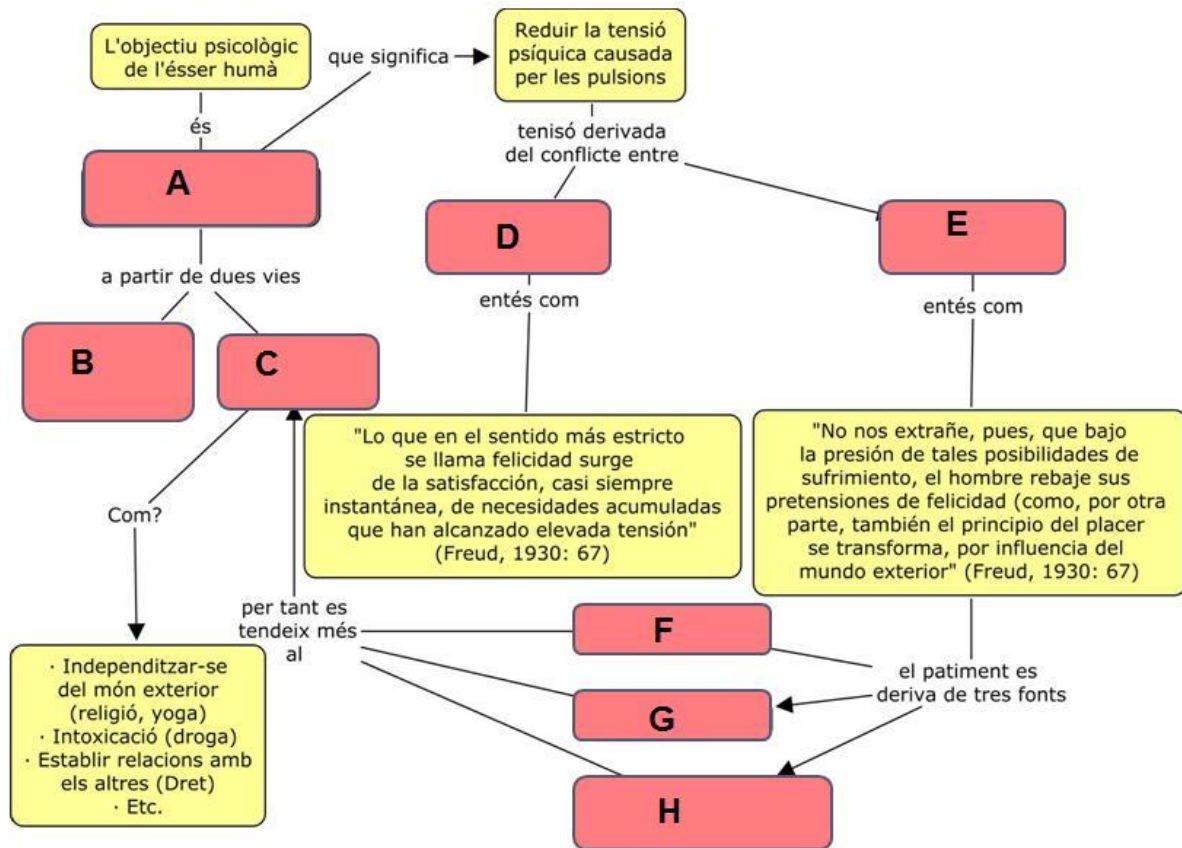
L'objectiu psicològic de l'ésser humà

que significa

Reduir la tensió psíquica causada per les pulsions

és

A

tenisó derivada del conflicte entre

D

E

a partir de dues vies

B

C

entés com

entés com

"Lo que en el sentido más estricto se llama felicidad surge de la satisfacción, casi siempre instantánea, de necesidades acumuladas que han alcanzado elevada tensión" (Freud, 1930: 67)

"No nos extrañe, pues, que bajo la presión de tales posibilidades de sufrimiento, el hombre rebaje sus pretensiones de felicidad (como, por otra parte, también el principio del placer se transforma, por influencia del mundo exterior" (Freud, 1930: 67)

Com?

per tant es tendeix més al

F

el patiment es deriva de tres fonts

G

H

· Independitzar-se del món exterior (religió, yoga)
· Intoxicació (droga)
· Establir relacions amb els altres (Dret)
· Etc.